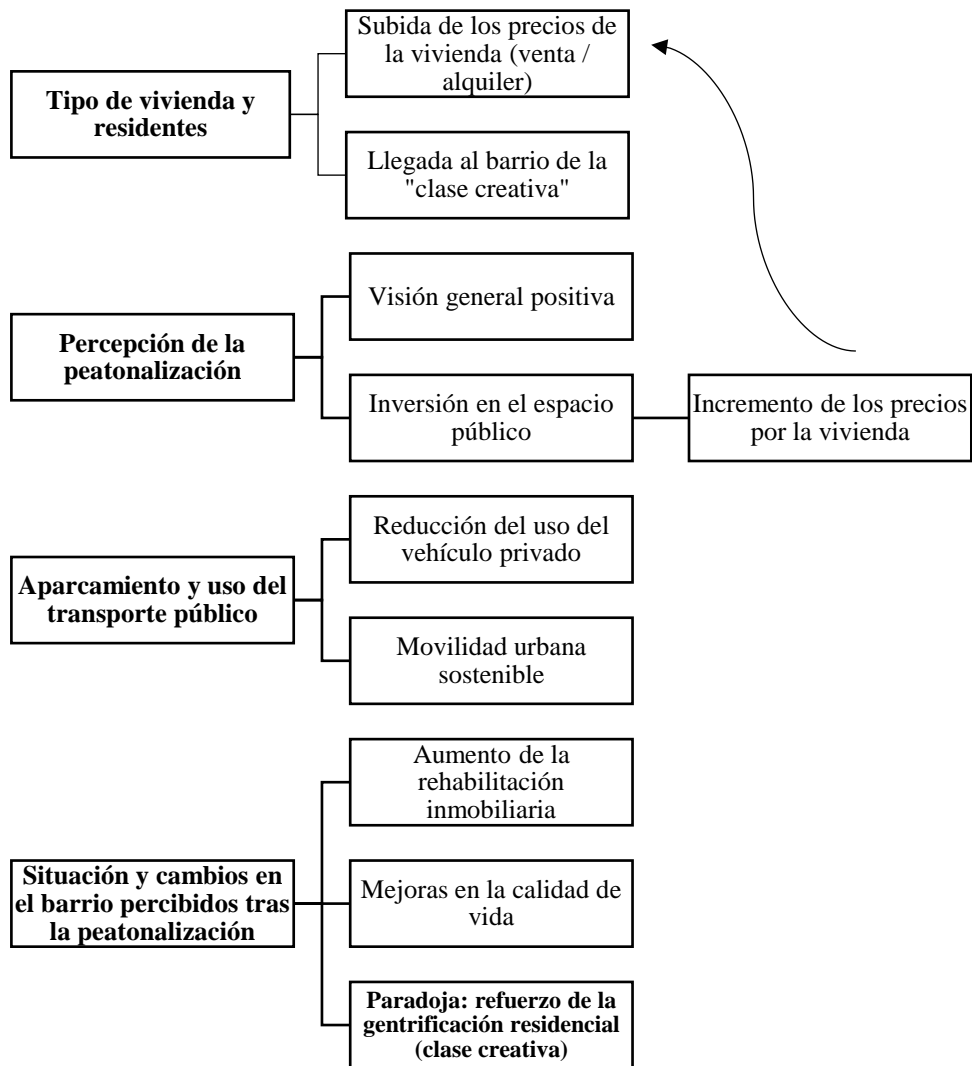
Tipo de vivienda y residentes

Subida de los precios de la vivienda (venta / alquiler)

Llegada al barrio de la "clase creativa"

Percepción de la peatonalización

Visión general positiva

Inversión en el espacio público

Incremento de los precios por la vivienda

Aparcamiento y uso del transporte público

Reducción del uso del vehículo privado

Movilidad urbana sostenible

Situación y cambios en el barrio percibidos tras la peatonalización

Aumento de la rehabilitación inmobiliaria

Mejoras en la calidad de vida

Paradoja: refuerzo de la gentrificación residencial (clase creativa)